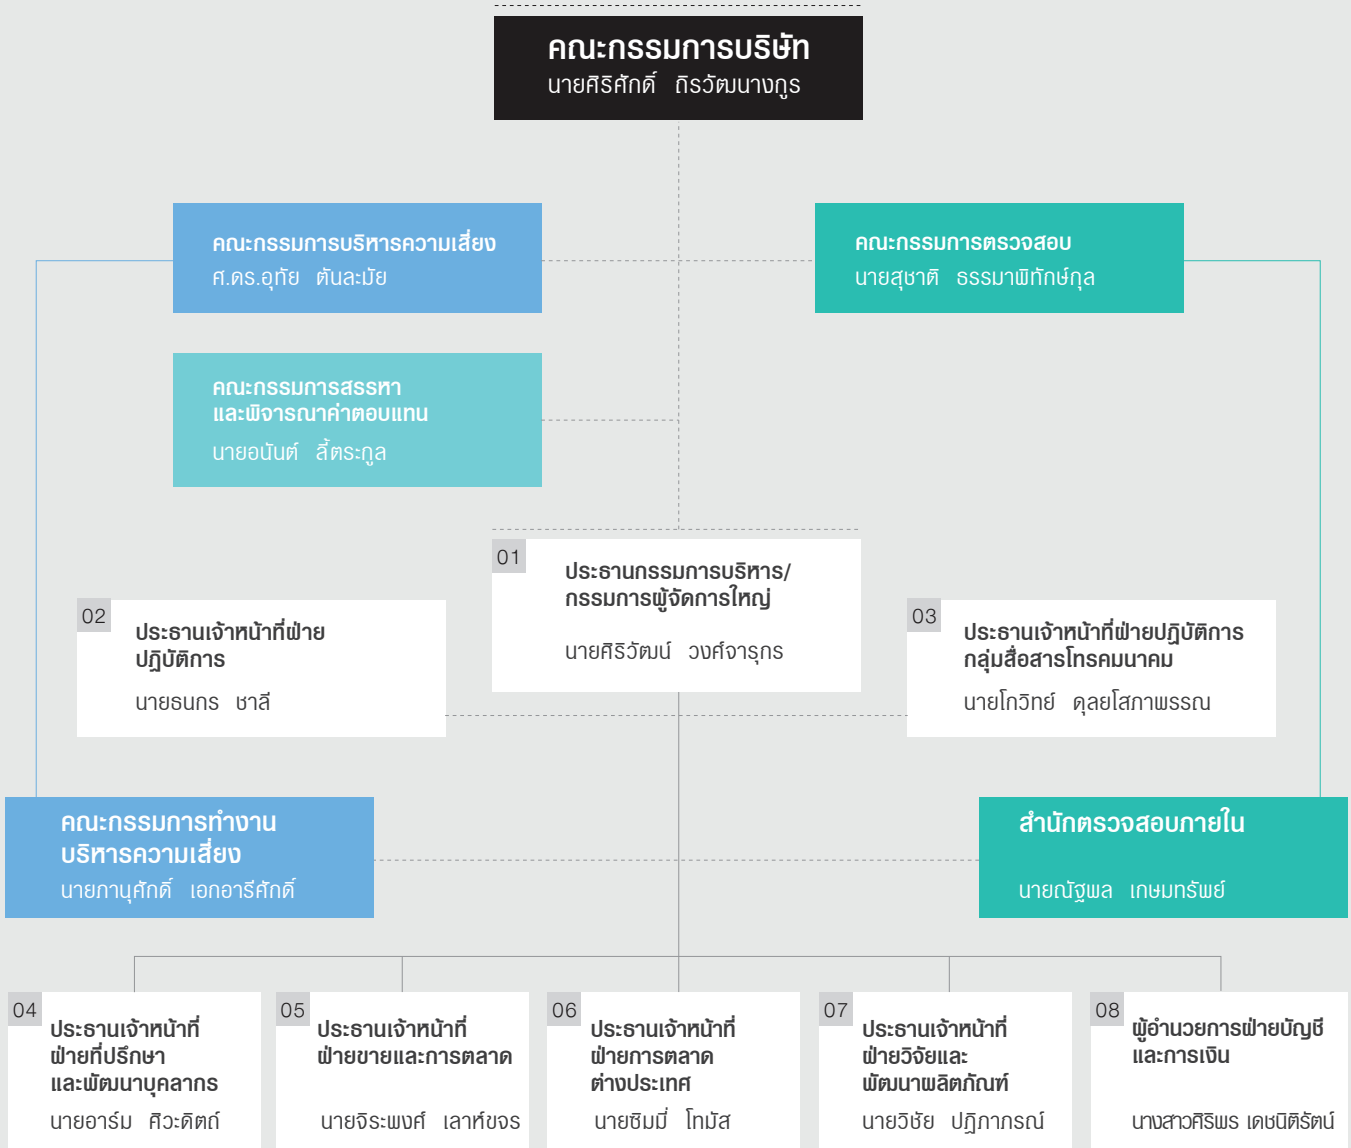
คณะกรรมการบริษัท
นายศิริศักดิ์ ธิรวัฒนางกูร

คณะกรรมการบริหารความเสี่ยง
ศ.ดร.อุทัย ตันละมัย

คณะกรรมการตรวจสอบ
นายสุชาติ ธรรมาพิทักษ์กุล

คณะกรรมการสรรหา และพิจารณาค่าตอบแทน
นายอนันต์ ลี้ตระกูล

01
ประธานกรรมการบริหาร/ กรรมการผู้จัดการใหญ่
นายศิริวัฒน์ วงศ์จารุกร

02
ประธานเจ้าหน้าที่ฝ่าย ปฏิบัติการ
นายธนกร ชาลี

03
ประธานเจ้าหน้าที่ฝ่ายปฏิบัติการ กลุ่มสื่อสารโทรคมนาคม
นายโกวิทย์ ดุลยโสภาพรรณ

คณะกรรมการทำงาน บริหารความเสี่ยง
นายภานุศักดิ์ เอกอารีศักดิ์

สำนักตรวจสอบภายใน
นายณัฐพล เกษมทรัพย์

04
ประธานเจ้าหน้าที่ ฝ่ายที่ปรึกษา และพัฒนาบุคลากร
นายอาร์ม ศิวะดิตถ์

05
ประธานเจ้าหน้าที่ ฝ่ายขายและการตลาด
นายจิระพงศ์ เลาห์ขจร

06
ประธานเจ้าหน้าที่ ฝ่ายการตลาด ต่างประเทศ
นายชิมมี่ โทมัส

07
ประธานเจ้าหน้าที่ ฝ่ายวิจัยและ พัฒนาผลิตภัณฑ์
นายวิชัย ปฏิภาภรณ์

08
ผู้อำนวยการฝ่ายบัญชี และการเงิน
นางสาวศิริพร เดชนิติรัตน์